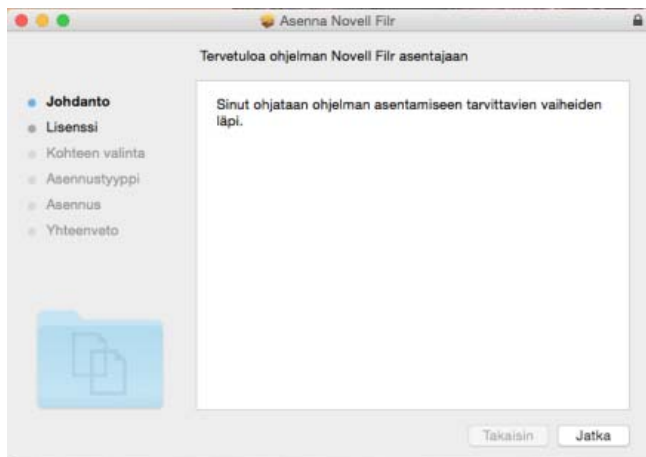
Asenna Novell Filr

Tervetuloa ohjelman Novell Filr asentajaan

Johdanto
Lisenssi
Kohteen valinta
Asennustyyppi
Asennus
Yhteenveto

Sinut ohjataan ohjelman asentamiseen tarvittavien vaiheiden läpi.

Takaisin
Jatka